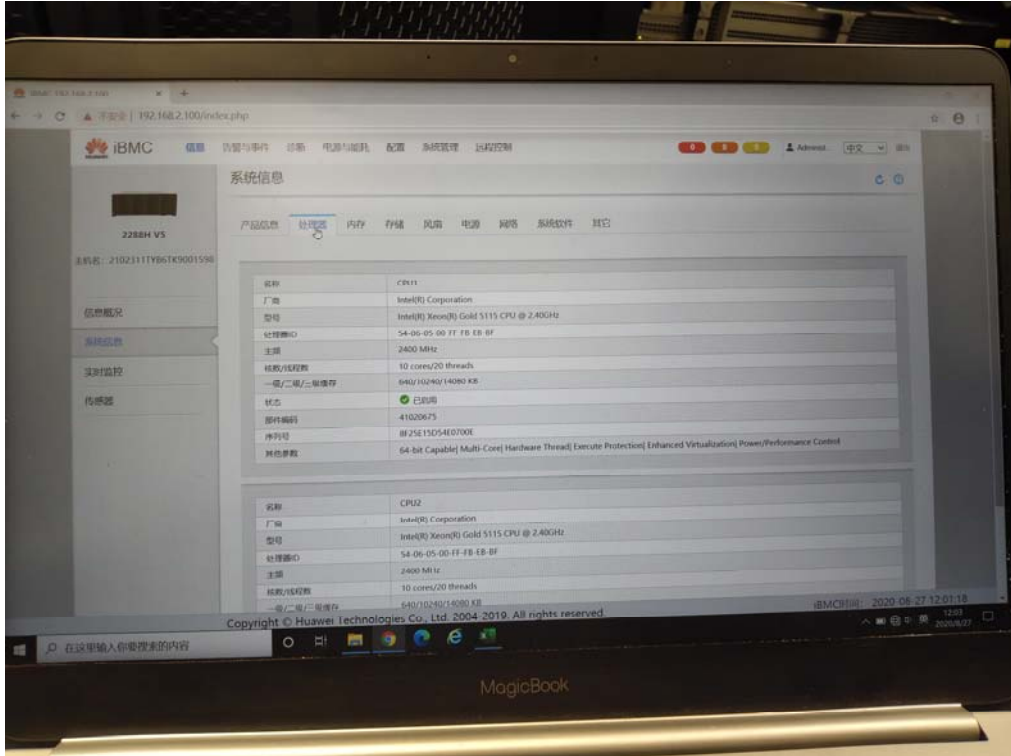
iBMC 192.168.2.100
不安全 | 192.168.2.100/index.php

iBMC 信息 告警与事件 诊断 电源与能耗 配置 系统管理 远程控制 Administ... 中文 退出

系统信息

2288H V5
主机名：2102311TYB6TK9001590

信息概况
系统信息
实时监控
传感器

产品信息 处理器 内存 存储 风扇 电源 网络 系统软件 其它

| 名称 | CPU1 |
|---|---|
| 厂商 | Intel(R) Corporation |
| 型号 | Intel(R) Xeon(R) Gold 5115 CPU @ 2.40GHz |
| 处理器ID | 54-06-05-00-FF-FB-EB-BF |
| 主频 | 2400 MHz |
| 核数/线程数 | 10 cores/20 threads |
| 一级/二级/三级缓存 | 640/10240/14080 KB |
| 状态 | 已启用 |
| 部件编码 | 41020675 |
| 序列号 | 8F25E15D54E0700E |
| 其他参数 | 64-bit Capable\| Multi-Core\| Hardware Thread\| Execute Protection\| Enhanced Virtualization\| Power/Performance Control |

| 名称 | CPU2 |
|---|---|
| 厂商 | Intel(R) Corporation |
| 型号 | Intel(R) Xeon(R) Gold 5115 CPU @ 2.40GHz |
| 处理器ID | 54-06-05-00-FF-FB-EB-BF |
| 主频 | 2400 MHz |
| 核数/线程数 | 10 cores/20 threads |
| 一级/二级/三级缓存 | 640/10240/14080 KB |

Copyright © Huawei Technologies Co., Ltd. 2004-2019. All rights reserved.
iBMC时间：2020-08-27 12:01:18

在这里输入你要搜索的内容
12:03
2020/8/27

MagicBook